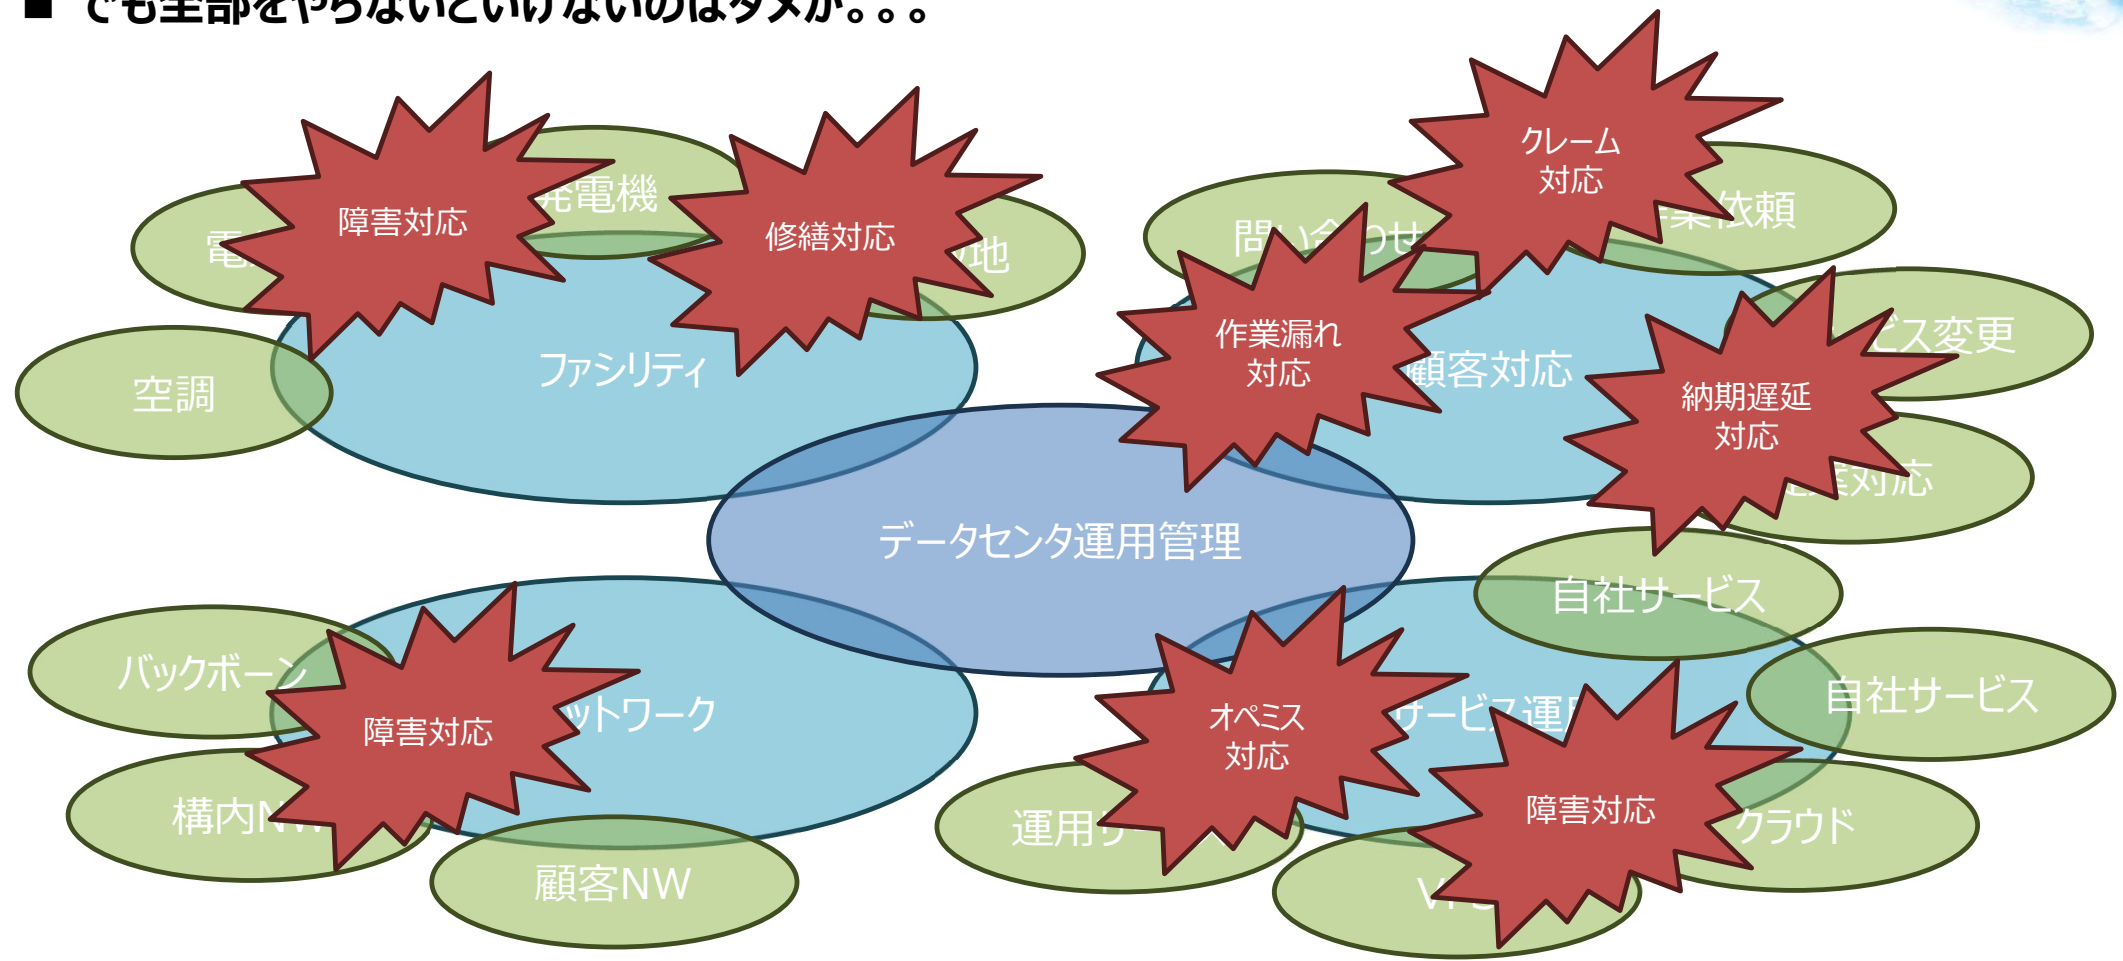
■ でも全部をやらないといけないのはダメか。。。

障害対応
修繕対応
発電機
電
池
空調
ファシリティ

クレーム対応
問い合わせ
依頼
作業漏れ対応
顧客対応
納期遅延対応
ビス変更
対応

データセンタ運用管理

バックボーン
障害対応
ットワーク
構内N
顧客NW

自社サービス
自社サービス
オペミス対応
サービス運
障害対応
運用
クラウド
V